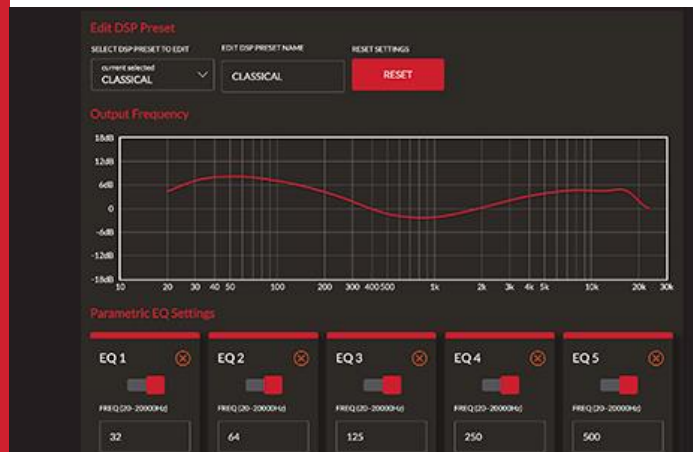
Edit DSP Preset

SELECT DSP PRESET TO EDIT

current selected
CLASSICAL

EDIT DSP PRESET NAME

CLASSICAL

RESET SETTINGS

RESET

Output Frequency

18dB
12dB
6dB
0
-6dB
-12dB
-18dB

10 20 30 40 50 100 200 300 400 500 1k 2k 3k 4k 5k 10k 20k 30k

Parametric EQ Settings

EQ 1
FREQ (20-20000Hz)
32

EQ 2
FREQ (20-20000Hz)
64

EQ 3
FREQ (20-20000Hz)
125

EQ 4
FREQ (20-20000Hz)
250

EQ 5
FREQ (20-20000Hz)
500